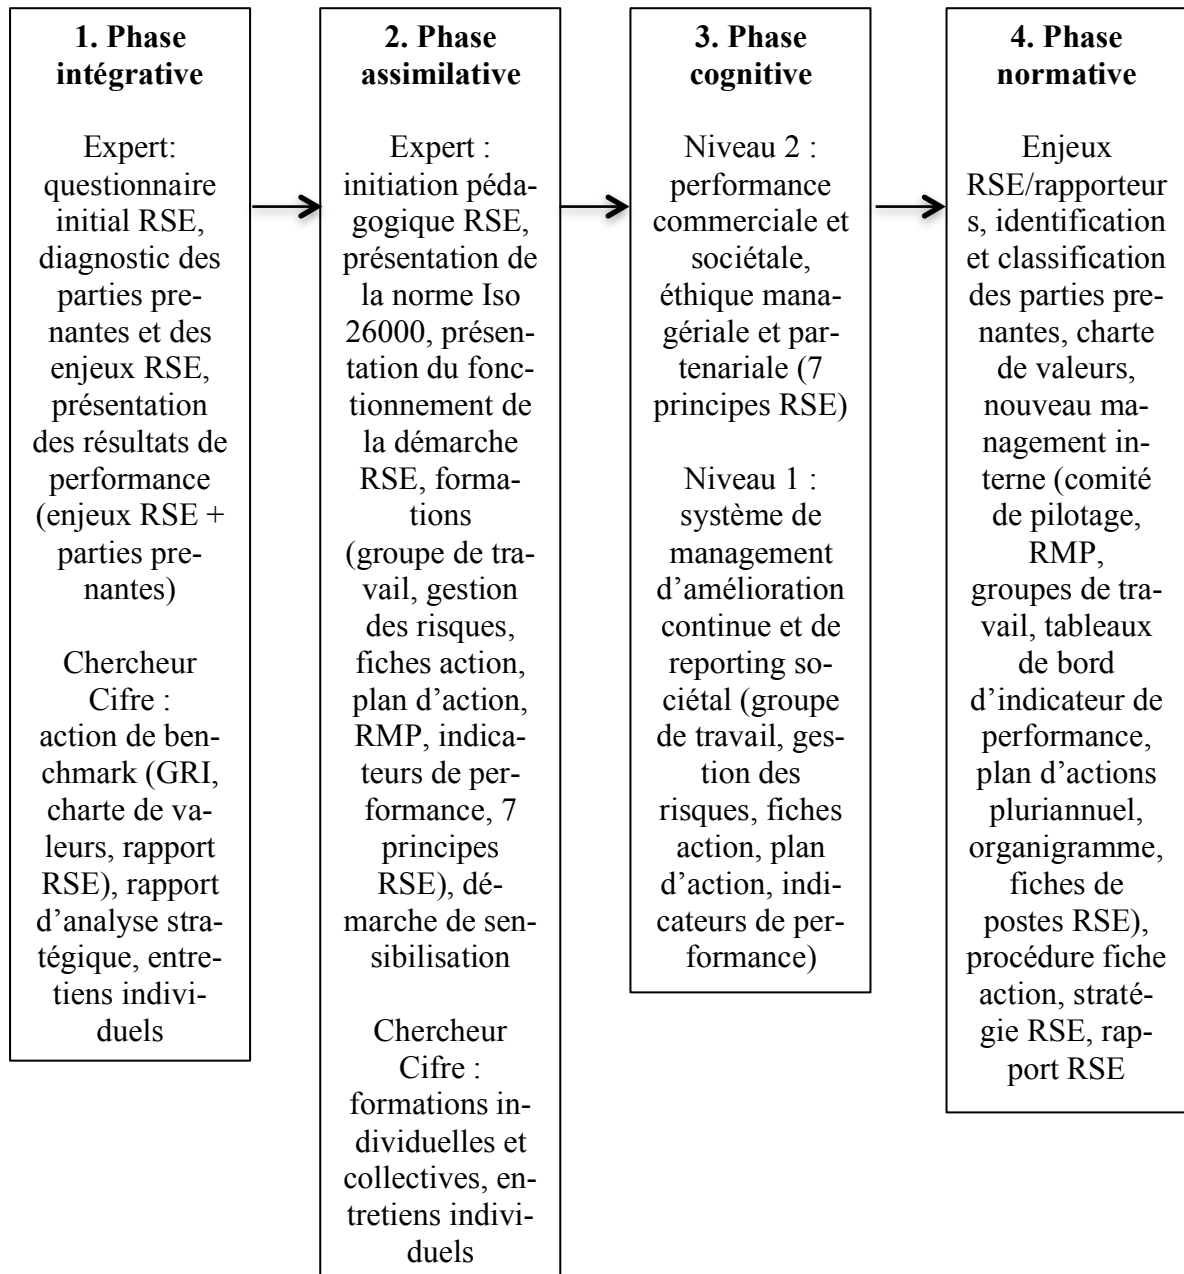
**1. Phase intégrative**

Expert: questionnaire initial RSE, diagnostic des parties prenantes et des enjeux RSE, présentation des résultats de performance (enjeux RSE + parties prenantes)

Chercheur Cifre : action de benchmark (GRI, charte de valeurs, rapport RSE), rapport d'analyse stratégique, entretiens individuels

**2. Phase assimilative**

Expert : initiation pédagogique RSE, présentation de la norme Iso 26000, présentation du fonctionnement de la démarche RSE, formations (groupe de travail, gestion des risques, fiches action, plan d'action, RMP, indicateurs de performance, 7 principes RSE), démarche de sensibilisation

Chercheur Cifre : formations individuelles et collectives, entretiens individuels

**3. Phase cognitive**

Niveau 2 : performance commerciale et sociétale, éthique managériale et partenariale (7 principes RSE)

Niveau 1 : système de management d'amélioration continue et de reporting sociétal (groupe de travail, gestion des risques, fiches action, plan d'action, indicateurs de performance)

**4. Phase normative**

Enjeux RSE/rapporteurs, identification et classification des parties prenantes, charte de valeurs, nouveau management interne (comité de pilotage, RMP, groupes de travail, tableaux de bord d'indicateur de performance, plan d'actions pluriannuel, organigramme, fiches de postes RSE), procédure fiche action, stratégie RSE, rapport RSE